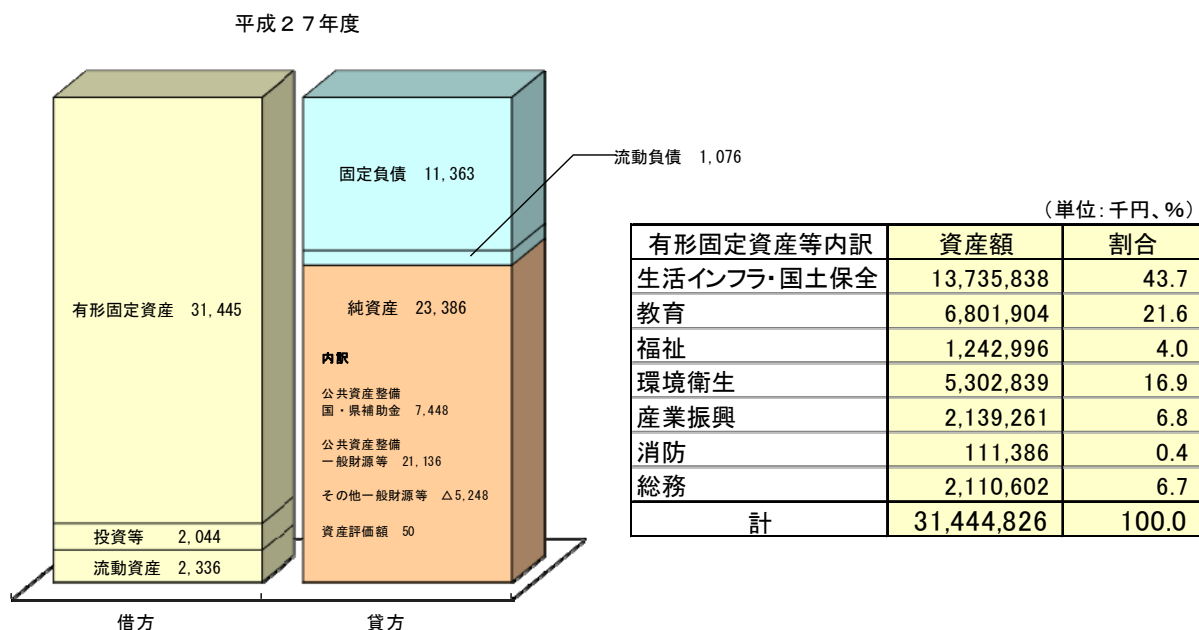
平成２７年度

有形固定資産　31,445

投資等　2,044

流動資産　2,336

固定負債　11,363

流動負債　1,076

純資産　23,386

内訳

公共資産整備
国・県補助金　7,448

公共資産整備
一般財源等　21,136

その他一般財源等　△5,248

資産評価額　50

借方

貸方

（単位：千円、%）

| 有形固定資産等内訳 | 資産額 | 割合 |
|---|---|---|
| 生活インフラ・国土保全 | 13,735,838 | 43.7 |
| 教育 | 6,801,904 | 21.6 |
| 福祉 | 1,242,996 | 4.0 |
| 環境衛生 | 5,302,839 | 16.9 |
| 産業振興 | 2,139,261 | 6.8 |
| 消防 | 111,386 | 0.4 |
| 総務 | 2,110,602 | 6.7 |
| 計 | 31,444,826 | 100.0 |